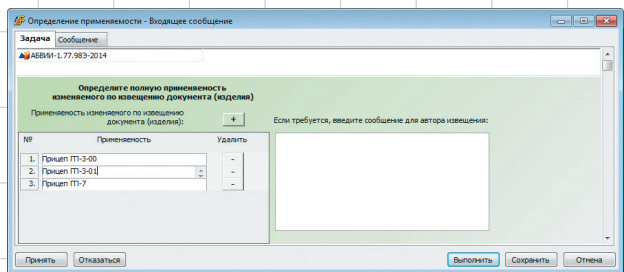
Определение применяемости - Входящее сообщение

Задача | Сообщение

АБВИИ-1.77.983-2014

Определите полную применяемость изменяемого по извещению документа (изделия)

Применяемость изменяемого по извещению документа (изделия): +

Если требуется, введите сообщение для автора извещения:

| № | Применяемость | Удалить |
|---|---|---|
| 1. | Прицеп П-3-00 | - |
| 2. | Прицеп П-3-01 | - |
| 3. | Прицеп П-7 | - |

Принять | Отказаться | Выполнить | Сохранить | Отмена